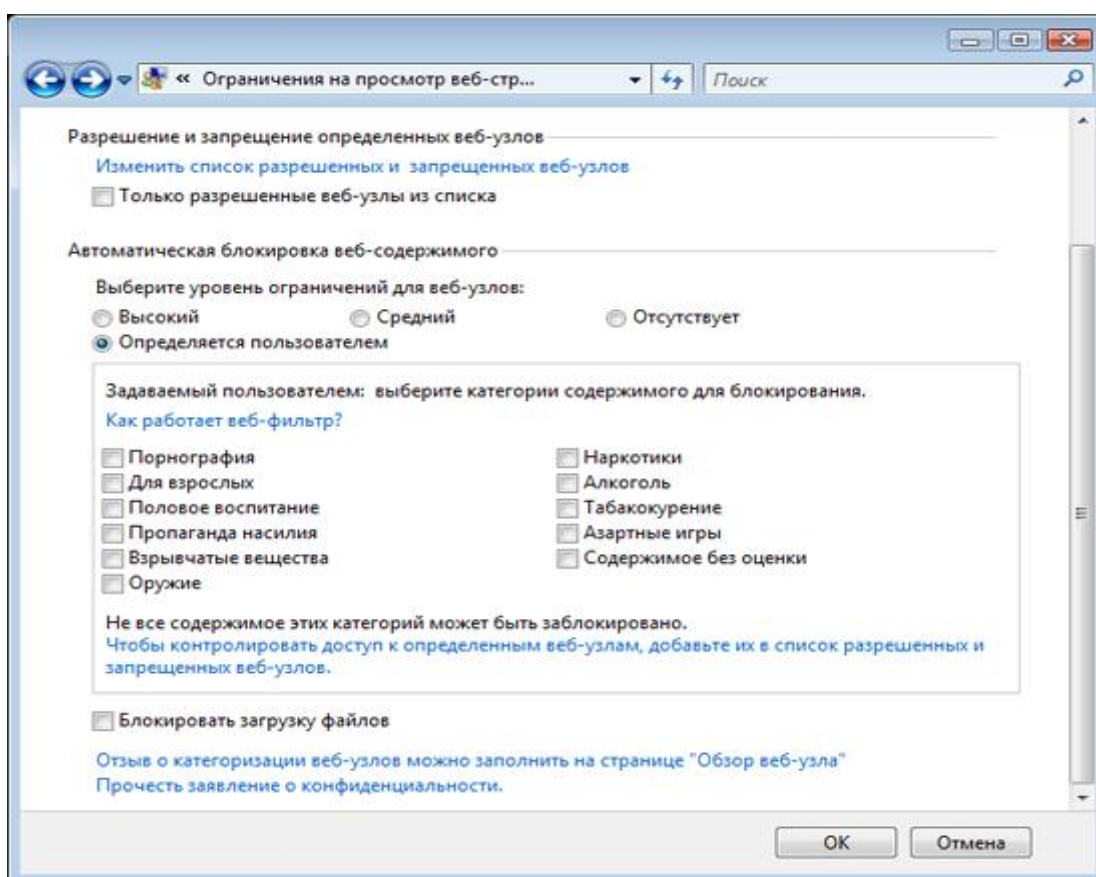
« Ограничения на просмотр веб-стр...

Поиск

Разрешение и запрещение определенных веб-узлов

Изменить список разрешенных и запрещенных веб-узлов

Только разрешенные веб-узлы из списка

Автоматическая блокировка веб-содержимого

Выберите уровень ограничений для веб-узлов:

Высокий

Средний

Отсутствует

Определяется пользователем

Задаваемый пользователем: выберите категории содержимого для блокирования.

Как работает веб-фильтр?

Порнография

Для взрослых

Половое воспитание

Пропаганда насилия

Взрывчатые вещества

Оружие

Наркотики

Алкоголь

Табакокурение

Азартные игры

Содержимое без оценки

Не все содержимое этих категорий может быть заблокировано.

Чтобы контролировать доступ к определенным веб-узлам, добавьте их в список разрешенных и запрещенных веб-узлов.

Блокировать загрузку файлов

Отзыв о категоризации веб-узлов можно заполнить на странице "Обзор веб-узла"

Прочесть заявление о конфиденциальности.

OK

Отмена